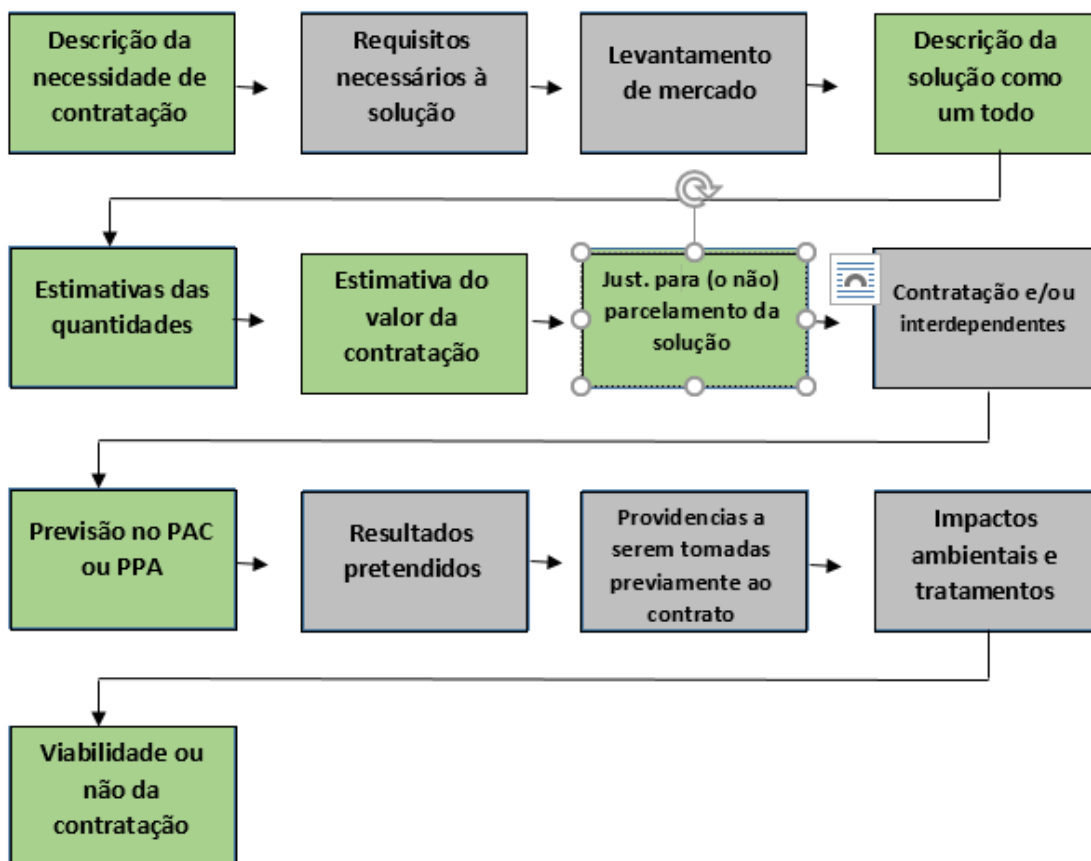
Descrição da necessidade de contratação

Requisitos necessários à solução

Levantamento de mercado

Descrição da solução como um todo

Estimativas das quantidades

Estimativa do valor da contratação

Just. para (o não) parcelamento da solução

Contratação e/ou interdependentes

Previsão no PAC ou PPA

Resultados pretendidos

Providencias a serem tomadas previamente ao contrato

Impactos ambientais e tratamentos

Viabilidade ou não da contratação